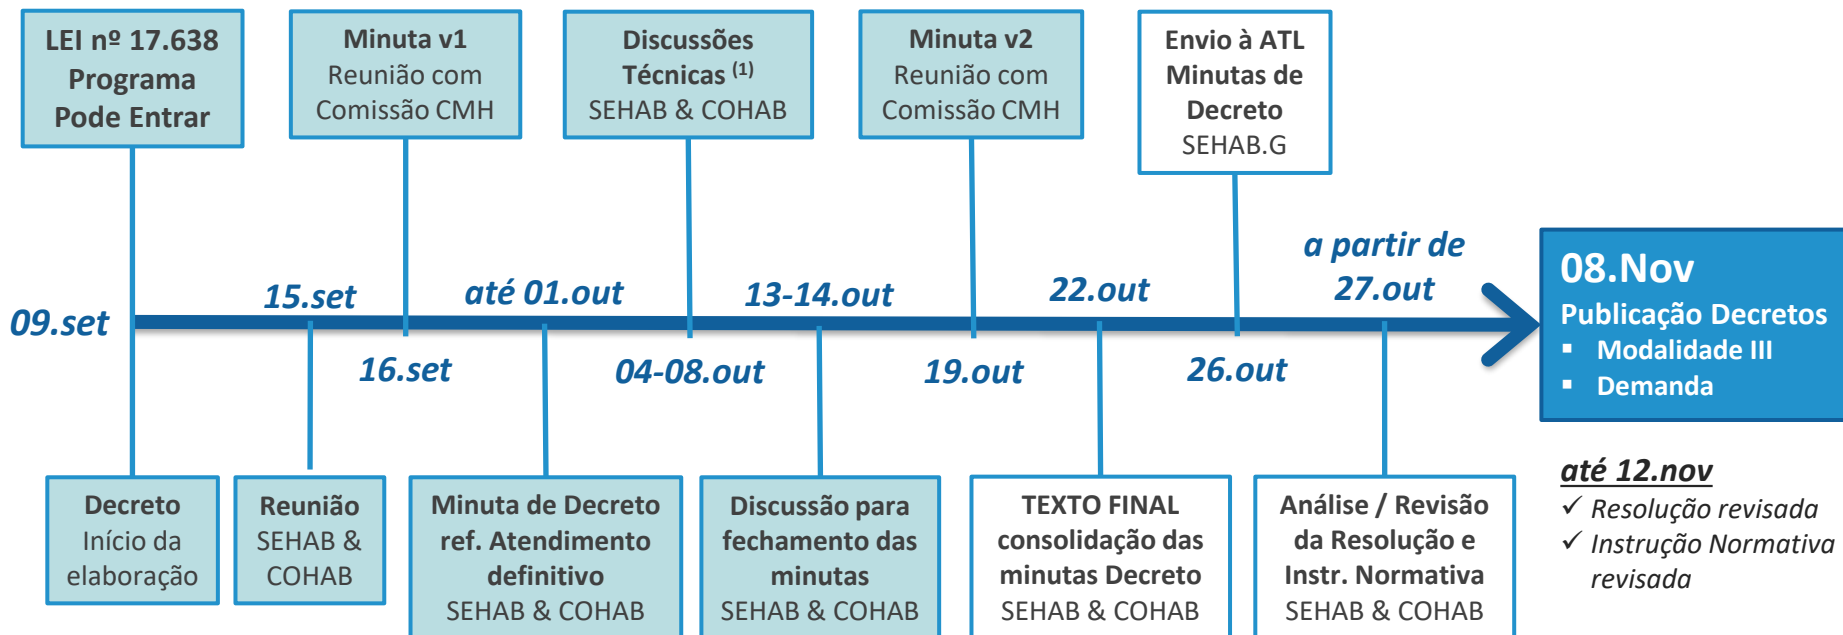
LEI nº 17.638
Programa
Pode Entrar

Minuta v1
Reunião com
Comissão CMH

Discussões
Técnicas $^{(1)}$
SEHAB & COHAB

Minuta v2
Reunião com
Comissão CMH

Envio à ATL
Minutas de
Decreto
SEHAB.G

09.set

15.set

até 01.out

13-14.out

22.out

a partir de
27.out

08.Nov
Publicação Decretos
▪ Modalidade III
▪ Demanda

16.set

04-08.out

19.out

26.out

Decreto
Início da
elaboração

Reunião
SEHAB &
COHAB

Minuta de Decreto
ref. Atendimento
definitivo
SEHAB & COHAB

Discussão para
fechamento das
minutas
SEHAB & COHAB

TEXTO FINAL
consolidação das
minutas Decreto
SEHAB & COHAB

Análise / Revisão
da Resolução e
Instr. Normativa
SEHAB & COHAB

até 12.nov
✓ Resolução revisada
✓ Instrução Normativa revisada